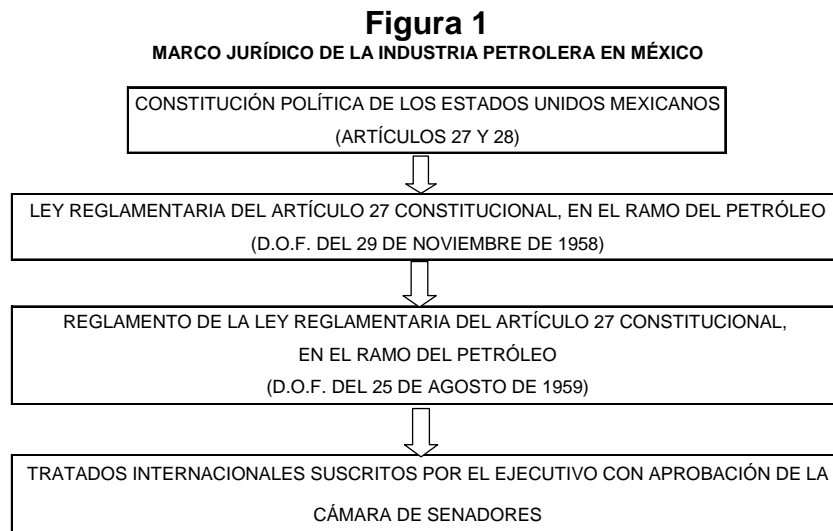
Figura 1
MARCO JURÍDICO DE LA INDUSTRIA PETROLERA EN MÉXICO

CONSTITUCIÓN POLÍTICA DE LOS ESTADOS UNIDOS MEXICANOS
(ARTÍCULOS 27 Y 28)

LEY REGLAMENTARIA DEL ARTÍCULO 27 CONSTITUCIONAL, EN EL RAMO DEL PETRÓLEO
(D.O.F. DEL 29 DE NOVIEMBRE DE 1958)

REGLAMENTO DE LA LEY REGLAMENTARIA DEL ARTÍCULO 27 CONSTITUCIONAL, EN EL RAMO DEL PETRÓLEO
(D.O.F. DEL 25 DE AGOSTO DE 1959)

TRATADOS INTERNACIONALES SUSCRITOS POR EL EJECUTIVO CON APROBACIÓN DE LA CÁMARA DE SENADORES